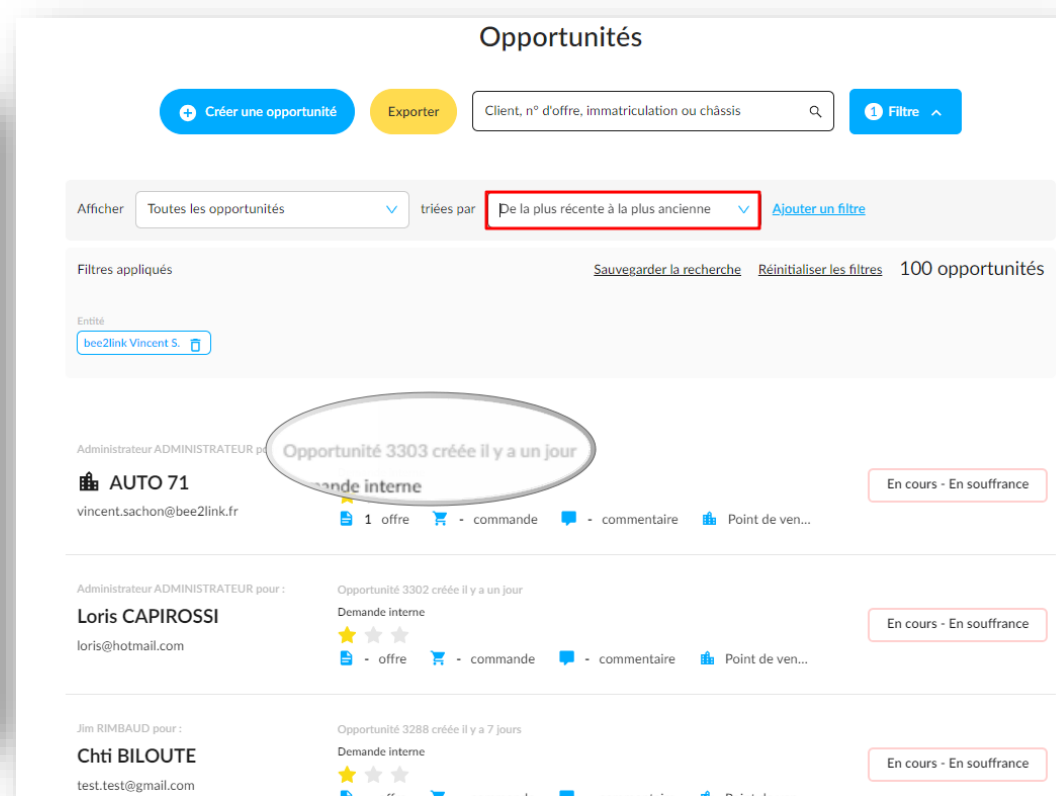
Opportunités

Créer une opportunité

Exporter

Client, n° d'offre, immatriculation ou châssis

1 Filtre

Afficher

Toutes les opportunités

triées par

De la plus récente à la plus ancienne

Ajouter un filtre

Filtres appliqués

Sauvegarder la recherche

Réinitialiser les filtres

100 opportunités

Entité

bee2link Vincent S.

Administrateur ADMINISTRATEUR po

Opportunité 3303 créée il y a un jour

AUTO 71

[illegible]ande interne

vincent.sachon@bee2link.fr

1 offre - commande - commentaire Point de ven...

En cours - En souffrance

Administrateur ADMINISTRATEUR pour :

Opportunité 3302 créée il y a un jour

Loris CAPIROSSI

Demande interne

loris@hotmail.com

- offre - commande - commentaire Point de ven...

En cours - En souffrance

Jim RIMBAUD pour :

Opportunité 3288 créée il y a 7 jours

Chti BILOUTE

Demande interne

test.test@gmail.com

En cours - En souffrance